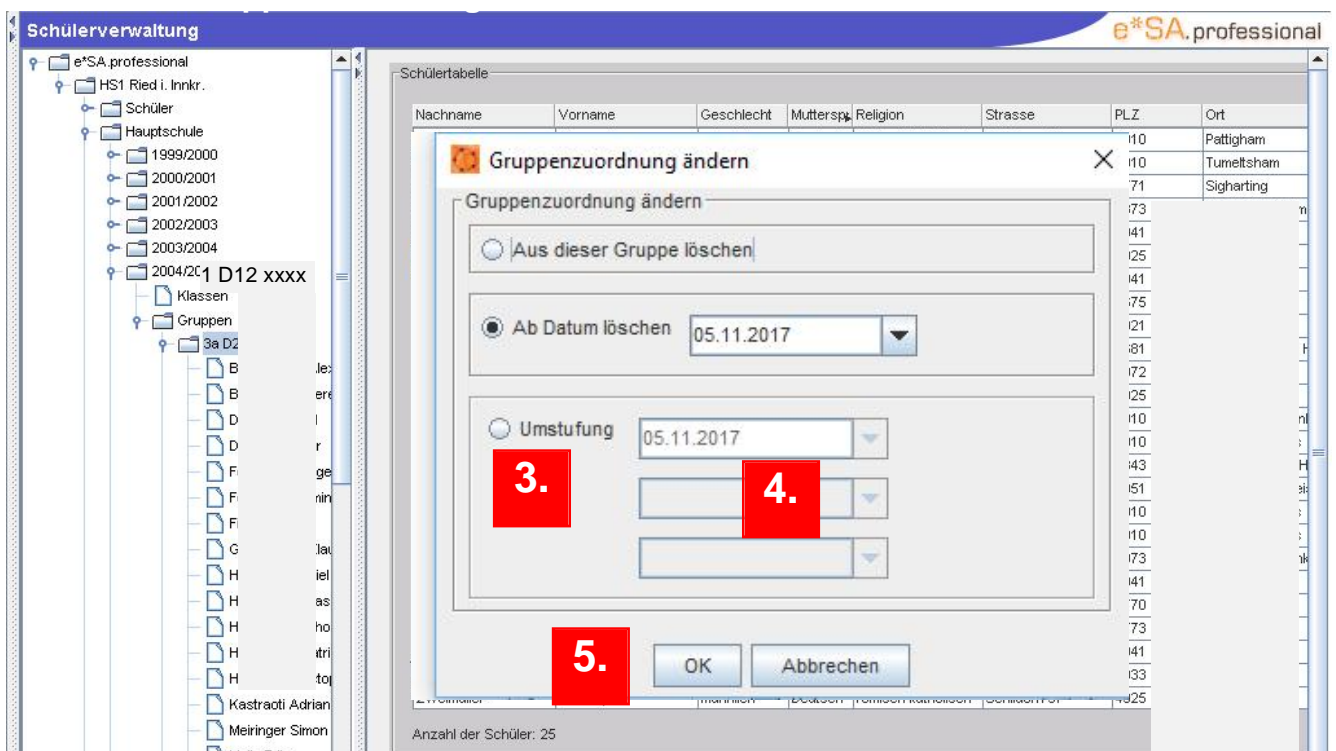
Schülerverwaltung

e*SA.professional

e*SA.professional
HS1 Ried i. Innkr.
Schüler
Hauptschule
1999/2000
2000/2001
2001/2002
2002/2003
2003/2004
2004/20
1 D12 xxxx
Klassen
Gruppen
3a D2
B lex
B ere
D l
D r
F ge
F min
F
G lau
H iel
H as
H ho
H tri
H top
Kastraoti Adrian
Meiringer Simon

Schülertabelle

| Nachname | Vorname | Geschlecht | Muttersp. | Religion | Strasse | PLZ | Ort |
|---|---|---|---|---|---|---|---|
| | | | | | | 10 | Pattigham |
| | | | | | | 10 | Tumeltsham |
| | | | | | | 71 | Sigharting |

Gruppenzuordnung ändern

Gruppenzuordnung ändern

Aus dieser Gruppe löschen

Ab Datum löschen 05.11.2017

Umstufung 05.11.2017

3.

4.

5.

OK Abbrechen

Anzahl der Schüler: 25